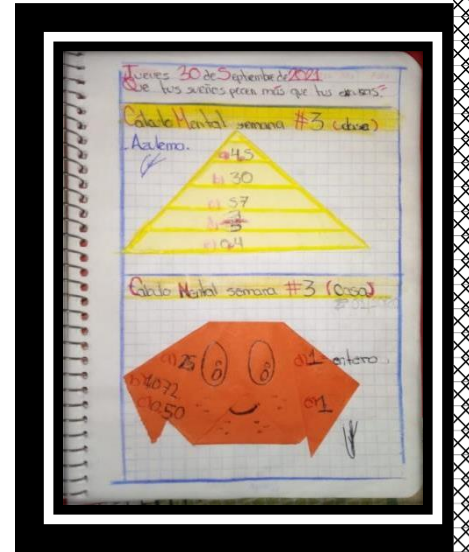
Jueves 30 de Septiembre de 2021
Que tus sueños pesen más que tus excusas.

Calculo Mental semana #3 (clase)
Acuemo.

a) 45
b) 30
c) 57
d) $\frac{1}{5}$
e) 24

Calculo Mental semana #3 (casa)

a) 25
b) 1072
c) 250
d) 1 entero
e) 1